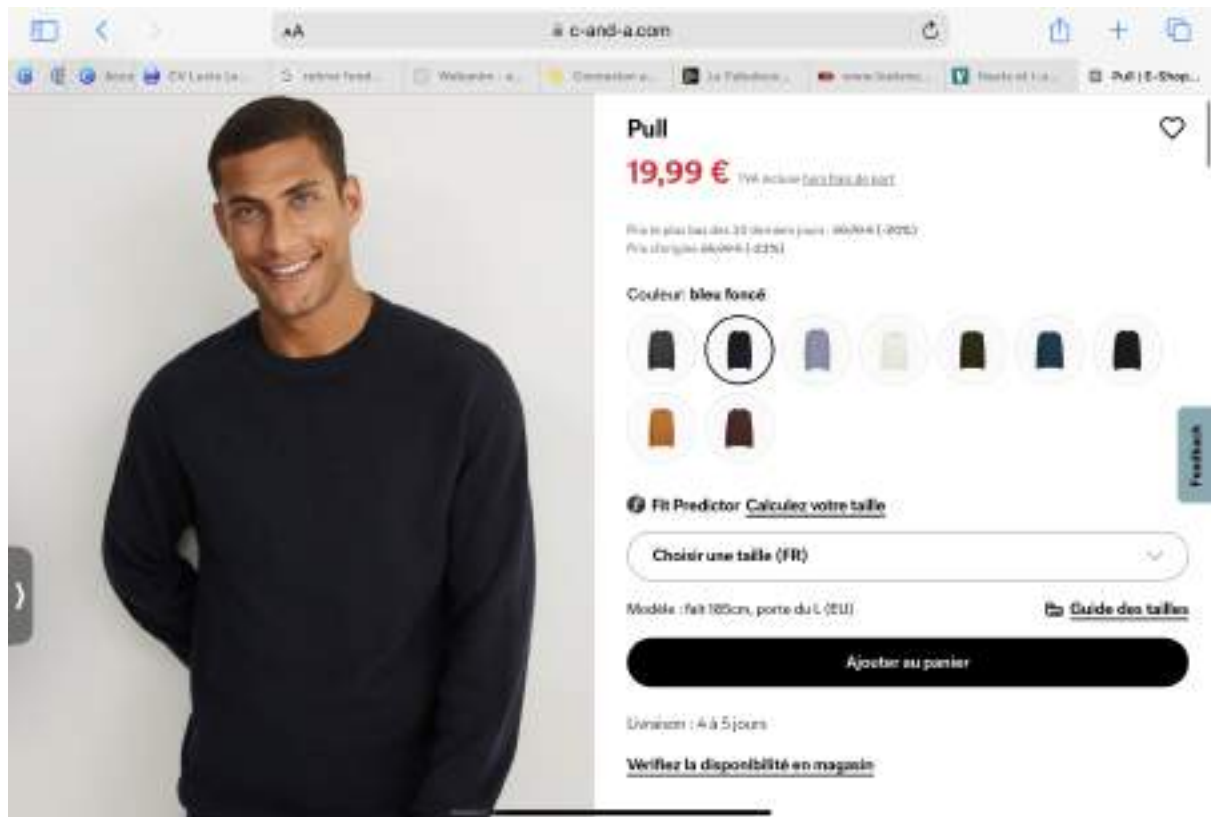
AA c-and-a.com

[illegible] CV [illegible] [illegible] Webasto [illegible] Connexion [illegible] La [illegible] www.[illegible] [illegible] Pull | E-Shop...

Pull

19,99 € TVA incluse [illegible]

Prix le plus bas des 30 derniers jours : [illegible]
Prix d'origine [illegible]

Couleur: bleu foncé

Feedback

Fit Predictor Calculez votre taille

Choisir une taille (FR)

Modèle : fait 185cm, porte du L (EU)

Guide des tailles

Ajouter au panier

Livraison : 4 à 5 jours

Vérifiez la disponibilité en magasin